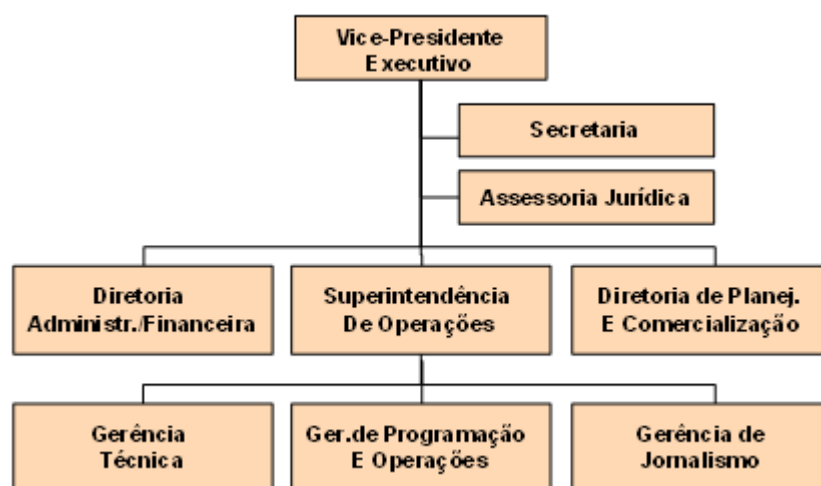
Vice-Presidente Executivo

Secretaria

Assessoria Jurídica

Diretoria Administr./Financeira

Superintendência De Operações

Diretoria de Planej. E Comercialização

Gerência Técnica

Ger.de Programação E Operações

Gerência de Jornalismo